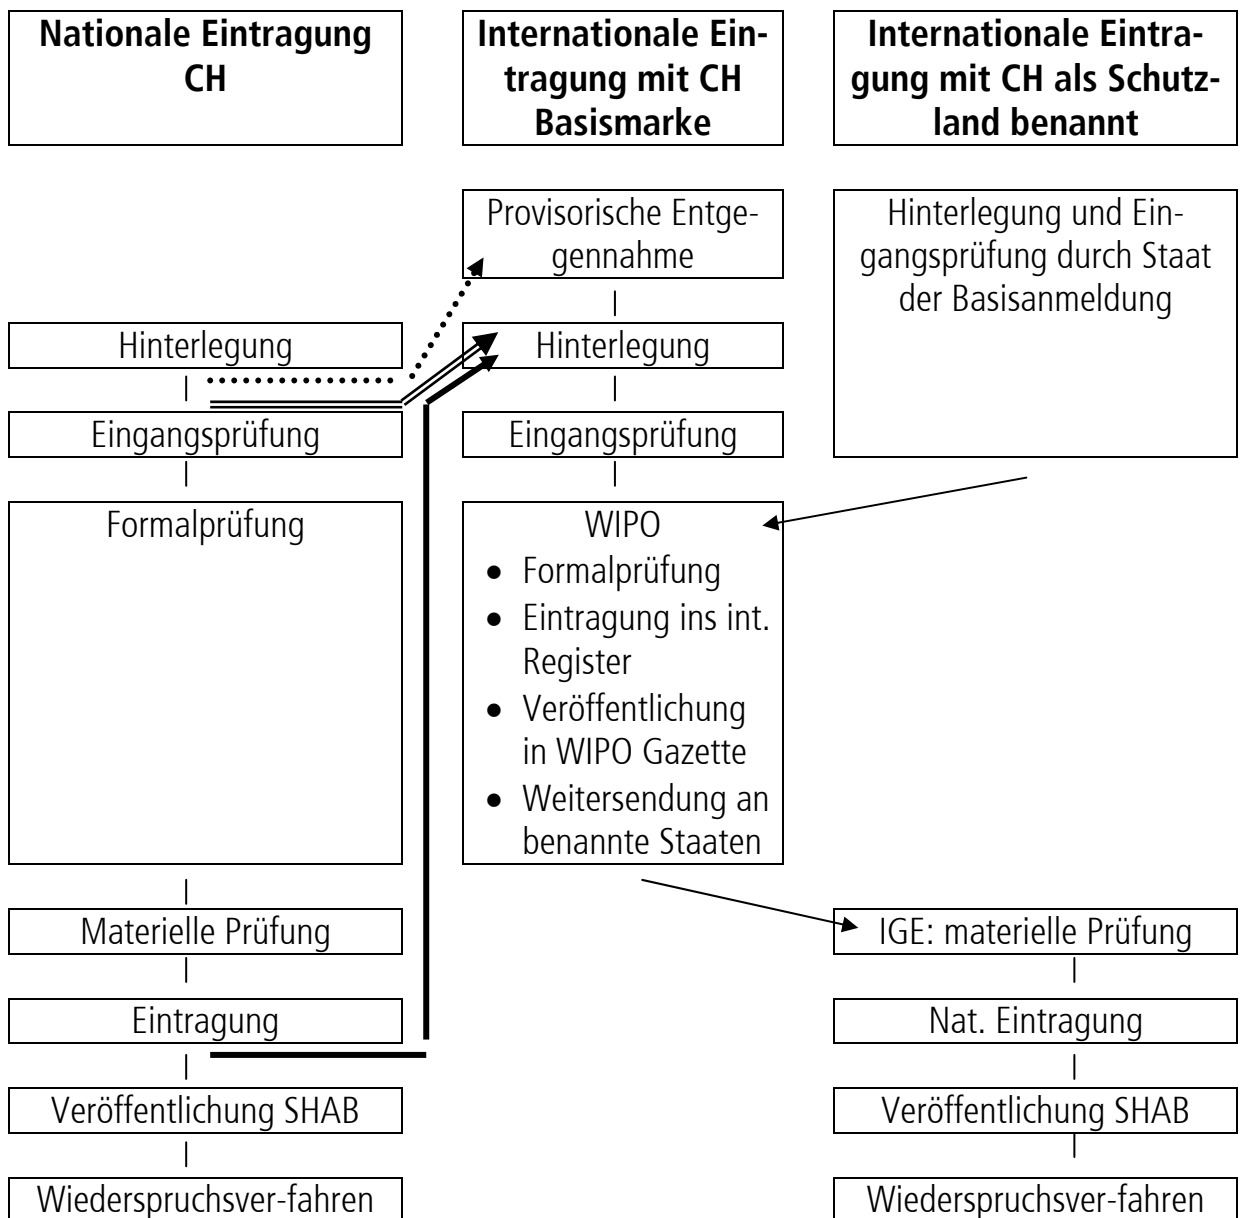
Nationale Eintragung CH

Internationale Eintragung mit CH Basismarke

Internationale Eintragung mit CH als Schutzland benannt

Provisorische Entgegennahme

Hinterlegung und Eingangsprüfung durch Staat der Basisanmeldung

Hinterlegung

Hinterlegung

Eingangsprüfung

Eingangsprüfung

Formalprüfung

WIPO
- Formalprüfung
- Eintragung ins int. Register
- Veröffentlichung in WIPO Gazette
- Weitersendung an benannte Staaten

Materielle Prüfung

IGE: materielle Prüfung

Eintragung

Nat. Eintragung

Veröffentlichung SHAB

Veröffentlichung SHAB

Wiederspruchsver-fahren

Wiederspruchsver-fahren